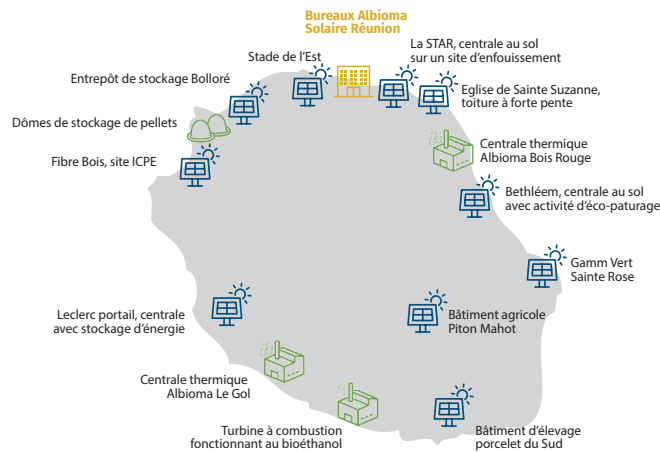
Bureaux Albioma Solaire Réunion

Stade de l'Est

La STAR, centrale au sol sur un site d'enfouissement

Entrepôt de stockage Bolloré

Eglise de Sainte Suzanne, toiture à forte pente

Dômes de stockage de pellets

Centrale thermique Albioma Bois Rouge

Fibre Bois, site ICPE

Bethléem, centrale au sol avec activité d'éco-paturage

Gamm Vert Sainte Rose

Leclerc portail, centrale avec stockage d'énergie

Bâtiment agricole Piton Mahot

Centrale thermique Albioma Le Gol

Turbine à combustion fonctionnant au bioéthanol

Bâtiment d'élevage porcelet du Sud